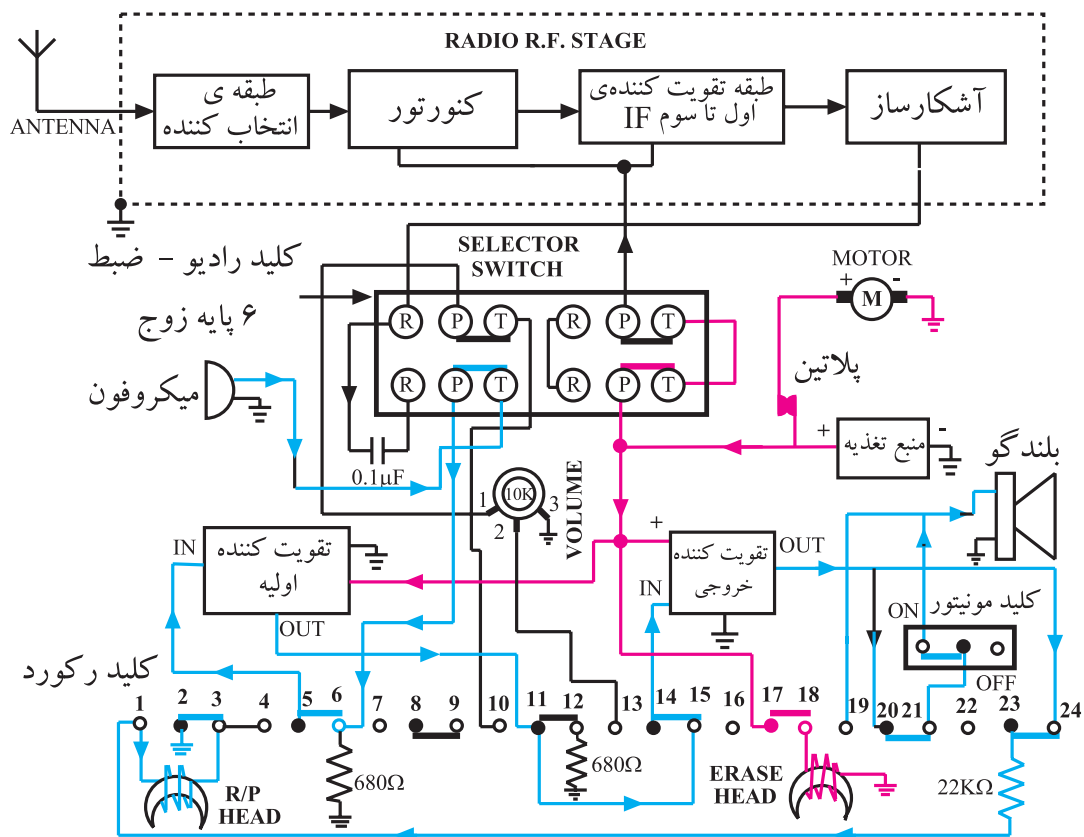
RADIO R.F. STAGE

ANTENNA

طبقه ی انتخاب کننده

کنورتور

طبقه تقویت کننده‌ی اول تا سوم IF

آشکارساز

SELECTOR SWITCH

کلید رادیو – ضبط

۶ پایه زوج

R P T R P T
R P T R P T

MOTOR
+ M -

پلاتین

میکروفون

0.1µF

+ منبع تغذیه -

بلندگو

1 10K 3
2
VOLUME

IN
تقویت کننده اولیه
OUT

+
تقویت کننده خروجی
IN
OUT

ON
کلید مونیتور
OFF

کلید رکورد

1 2 3 4 5 6 7 8 9 10 11 12 13 14 15 16 17 18 19 20 21 22 23 24

R/P HEAD

680Ω

680Ω

ERASE HEAD

22KΩ